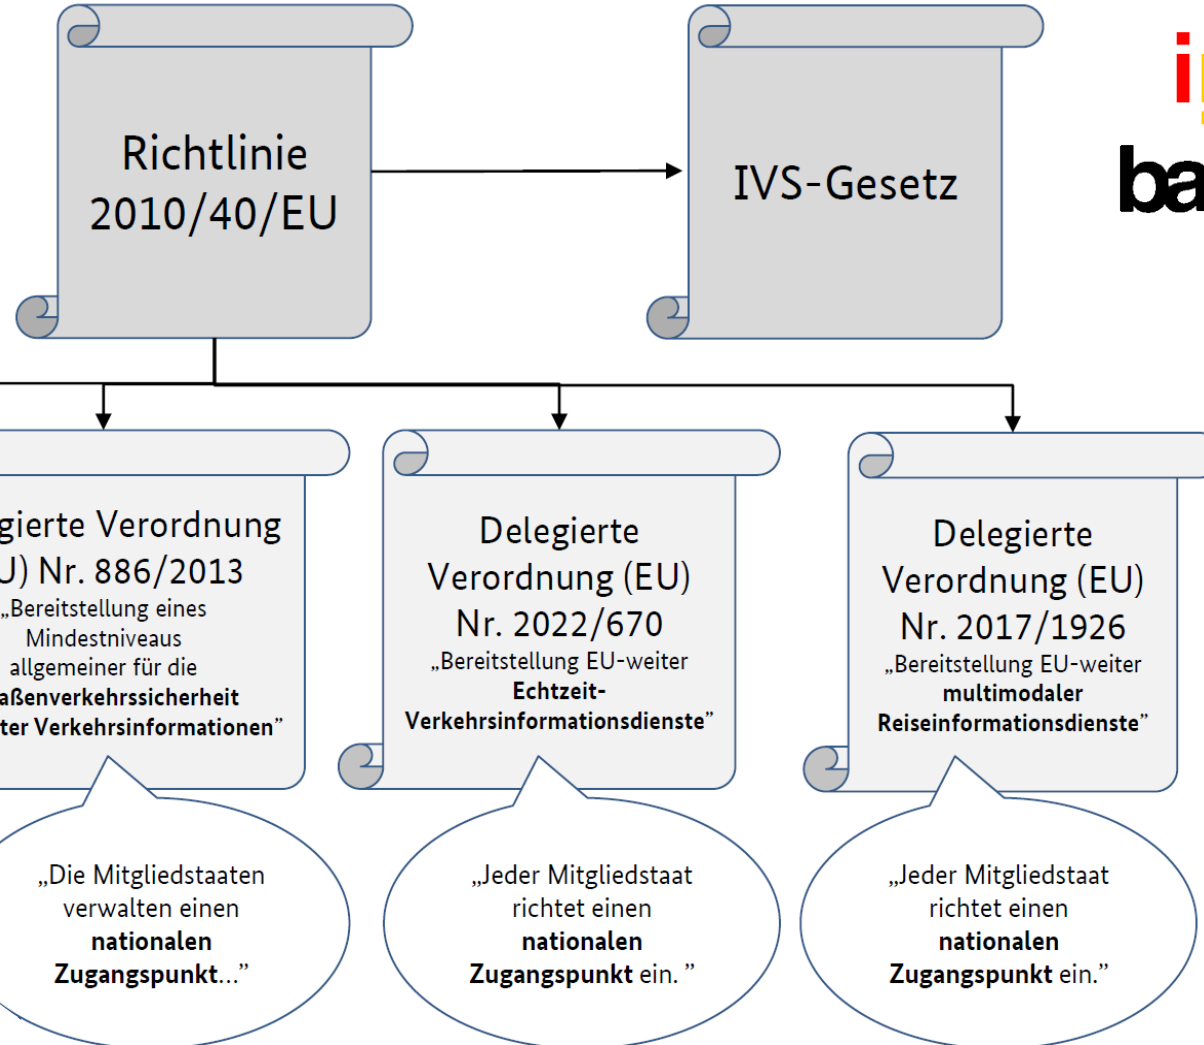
Richtlinie 2010/40/EU

IVS-Gesetz

i

ba

gierte Verordnung U) Nr. 886/2013 „Bereitstellung eines Mindestniveaus allgemeiner für die aßenverkehrssicherheit ter Verkehrsinformationen"

Delegierte Verordnung (EU) Nr. 2022/670 „Bereitstellung EU-weiter Echtzeit-Verkehrsinformationsdienste"

Delegierte Verordnung (EU) Nr. 2017/1926 „Bereitstellung EU-weiter multimodaler Reiseinformationsdienste"

„Die Mitgliedstaaten verwalten einen nationalen Zugangspunkt…"

„Jeder Mitgliedstaat richtet einen nationalen Zugangspunkt ein. "

„Jeder Mitgliedstaat richtet einen nationalen Zugangspunkt ein."